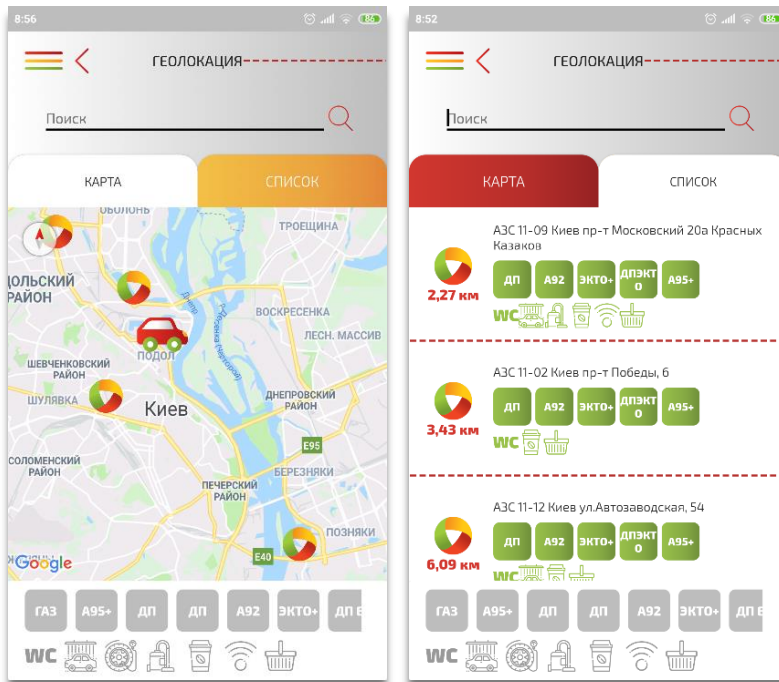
8:56

86

ГЕОЛОКАЦИЯ

Поиск

КАРТА

СПИСОК

ОБОЛОНЬ

ТРОЕЩИНА

ДОЛЬСКИЙ РАЙОН

Днепр

ВОСКРЕСЕНКА

ЛЕСН. МАССИВ

ПОДОЛ

ШЕВЧЕНКОВСКИЙ РАЙОН

ШУЛЯВКА

Киев

ДНЕПРОВСКИЙ РАЙОН

E95

СОЛОМЕНСКИЙ РАЙОН

БЕРЕЗНЯКИ

ПЕЧЕРСКИЙ РАЙОН

ПОЗНЯКИ

Google

E40

ГАЗ

A95+

ДП

ДП

A92

ЭКТО+

ДП Е

WC

8:52

86

ГЕОЛОКАЦИЯ

Поиск

КАРТА

СПИСОК

АЗС 11-09 Киев пр-т Московский 20а Красных Казаков

2,27 км

ДП

A92

ЭКТО+

ДПЭКТО

A95+

WC

АЗС 11-02 Киев пр-т Победы, 6

3,43 км

ДП

A92

ЭКТО+

ДПЭКТО

A95+

WC

АЗС 11-12 Киев ул.Автозаводская, 54

6,09 км

ДП

A92

ЭКТО+

ДПЭКТО

A95+

WC

ГАЗ

A95+

ДП

ДП

A92

ЭКТО+

ДП Е

WC